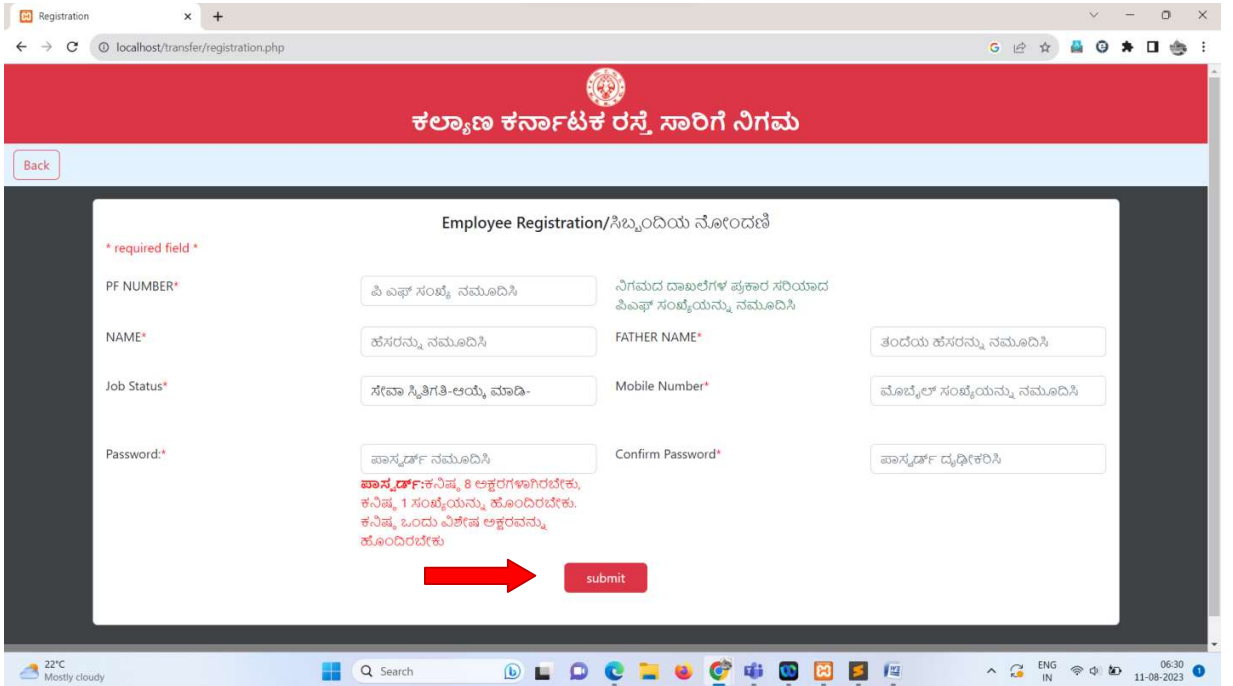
Registration × +

localhost/transfer/registration.php

ಕಲ್ಯಾಣ ಕರ್ನಾಟಕ ರಸ್ತೆ ಸಾರಿಗೆ ನಿಗಮ

Back

Employee Registration/ಸಿಬ್ಬಂದಿಯ ನೋಂದಣಿ

* required field *

PF NUMBER* ಪಿ ಎಫ್ ಸಂಖ್ಯೆ ನಮೂದಿಸಿ ನಿಗಮದ ದಾಖಲೆಗಳ ಪ್ರಕಾರ ಸರಿಯಾದ ಪಿಎಫ್ ಸಂಖ್ಯೆಯನ್ನು ನಮೂದಿಸಿ

NAME* ಹೆಸರನ್ನು ನಮೂದಿಸಿ FATHER NAME* ತಂದೆಯ ಹೆಸರನ್ನು ನಮೂದಿಸಿ

Job Status* ಸೇವಾ ಸ್ಥಿತಿಗತಿ-ಆಯ್ಕೆ ಮಾಡಿ- Mobile Number* ಮೊಬೈಲ್ ಸಂಖ್ಯೆಯನ್ನು ನಮೂದಿಸಿ

Password:* ಪಾಸ್ವರ್ಡ್ ನಮೂದಿಸಿ Confirm Password* ಪಾಸ್ವರ್ಡ್ ದೃಢೀಕರಿಸಿ

ಪಾಸ್ವರ್ಡ್:ಕನಿಷ್ಠ 8 ಅಕ್ಷರಗಳಾಗಿರಬೇಕು, ಕನಿಷ್ಠ 1 ಸಂಖ್ಯೆಯನ್ನು ಹೊಂದಿರಬೇಕು. ಕನಿಷ್ಠ ಒಂದು ವಿಶೇಷ ಅಕ್ಷರವನ್ನು ಹೊಂದಿರಬೇಕು

submit

22°C Mostly cloudy Search ENG IN 06:30 11-08-2023